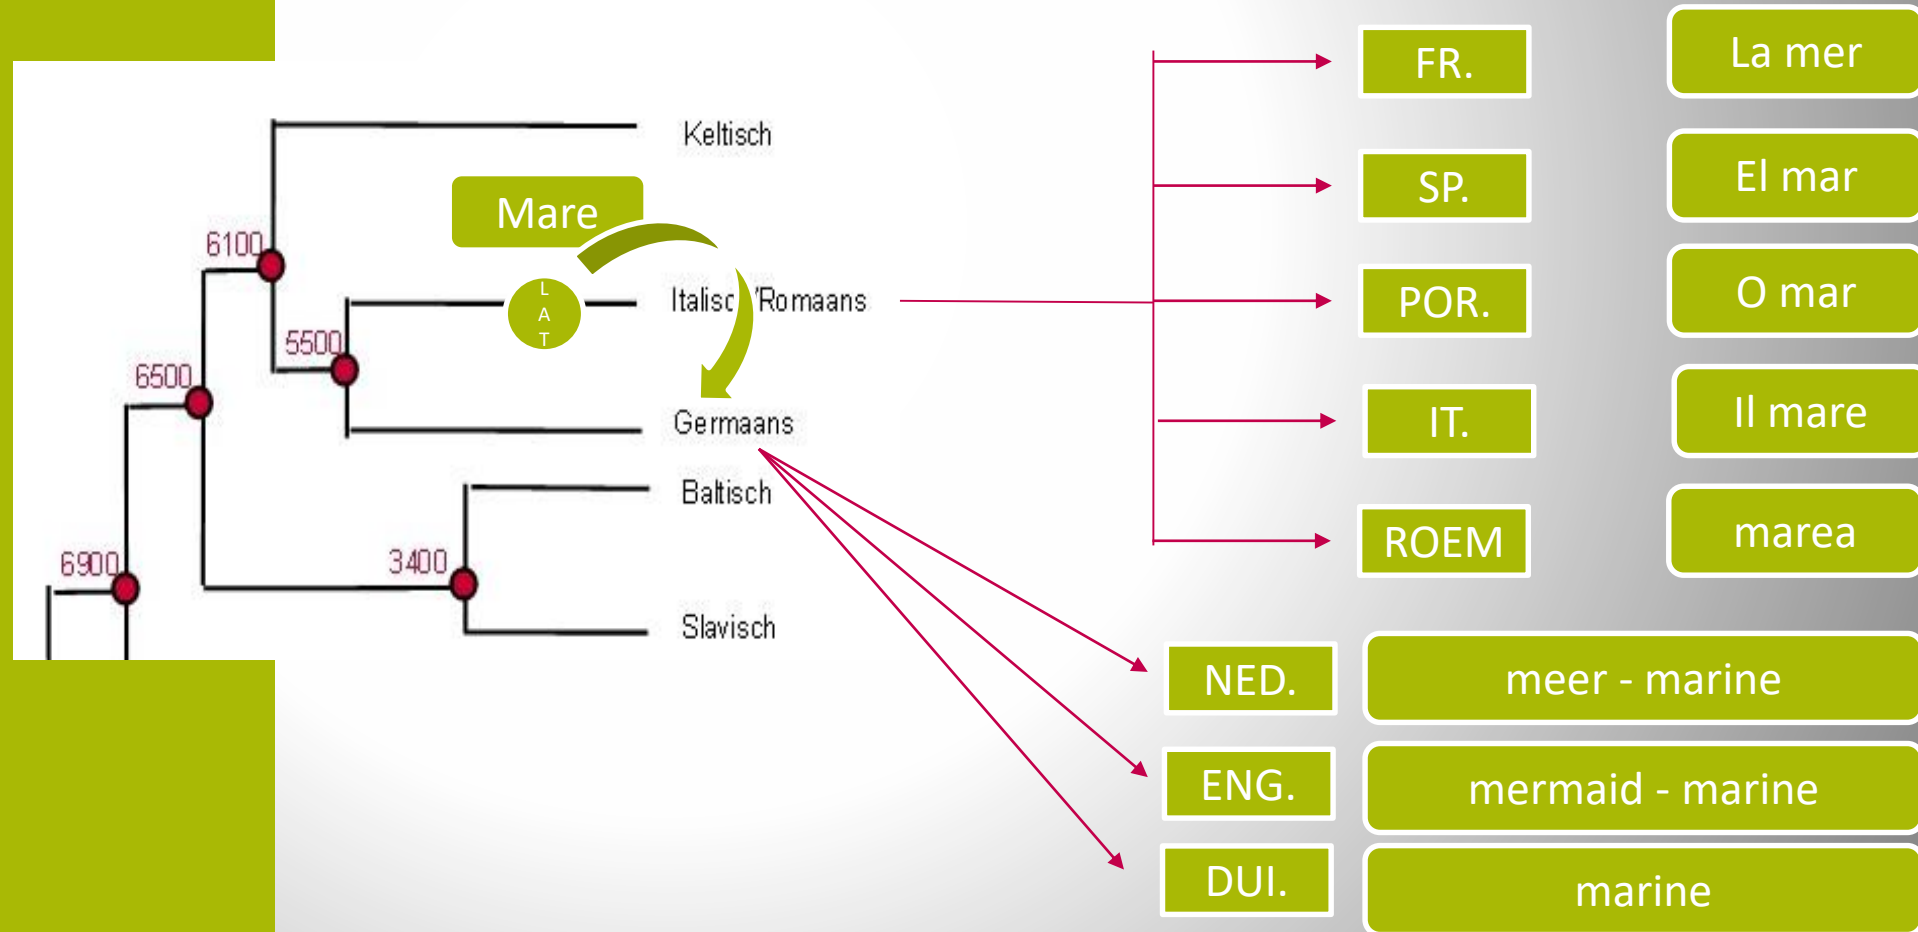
Keltisch

Mare

6100

L
A
T

Italisc /Romaans

5500

6500

Germaans

Baltisch

3400

6900

Slavisch

FR.

La mer

SP.

El mar

POR.

O mar

IT.

Il mare

ROEM

marea

NED.

meer - marine

ENG.

mermaid - marine

DUI.

marine